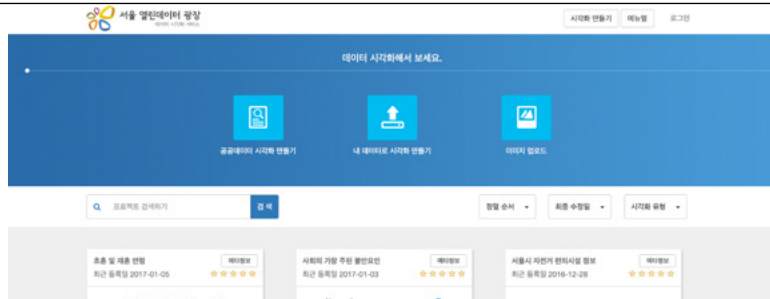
서울 열린데이터 광장
데이터 시각화 서비스

시각화 만들기
메뉴얼
로그인

데이터 시각화해서 보세요.

공공데이터 시각화 만들기
내 데이터로 시각화 만들기
이미지 업로드

프로젝트 검색하기
검 색
정렬 순서
최종 수정일
시각화 유형

초혼 및 재혼 현황
메타정보
최근 등록일 2017-01-05

사회의 가장 주된 불안요인
메타정보
최근 등록일 2017-01-03

서울시 자전거 편의시설 정보
메타정보
최근 등록일 2016-12-28